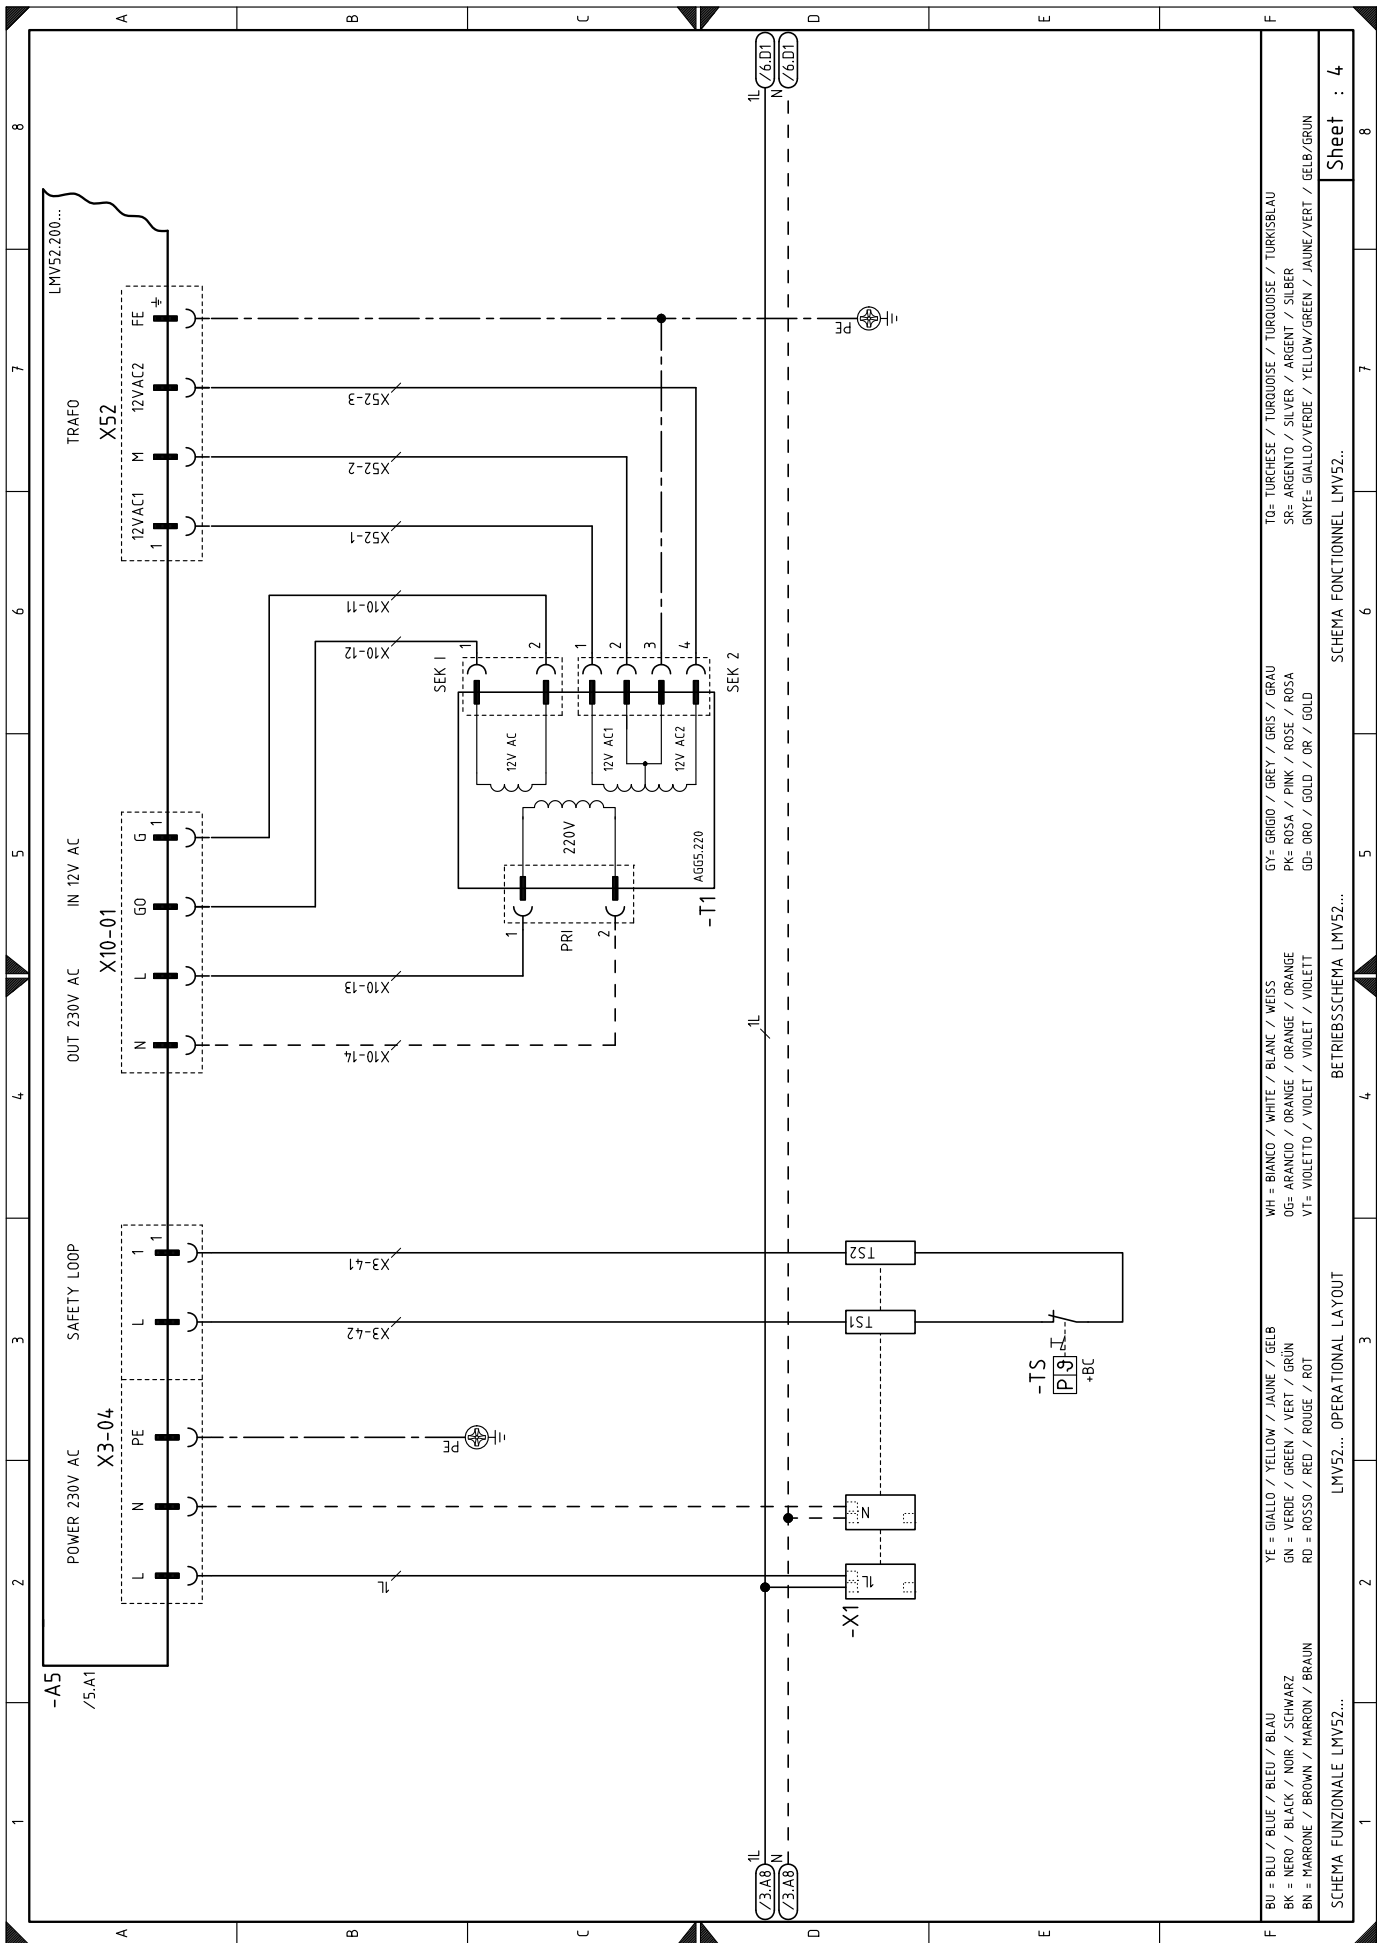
A
B
C
D
E
F

8
7
6
5
4
3
2
1

/6.D1
/6.D1
1L
N

LMV52.200...

TRAFO
X52
FE
12VAC2
M
12VAC1
1

PE

X52-3
X52-2
X52-1
X10-11
X10-12

SEK I
1
2
1
2
3
4
SEK 2

12V AC
12V AC1
12V AC2
220V
AGG5.220
-T1
PRI
1
2

IN 12V AC
OUT 230V AC
X10-01
G
1
GO
L
N

X10-13
X10-14
1L

SAFETY LOOP
1
1
L
X3-41
X3-42
TS2
TS1
-TS
P9
+BC

POWER 230V AC
X3-04
PE
N
L
PE
N
1L
1L
-X1

-A5
/5.A1

1L
N
/3.A8
/3.A8

BU = BLU / BLUE / BLEU / BLAU
BK = NERO / BLACK / NOIR / SCHWARZ
BN = MARRONE / BROWN / MARRON / BRAUN
YE = GIALLO / YELLOW / JAUNE / GELB
GN = VERDE / GREEN / VERT / GRÜN
RD = ROSSO / RED / ROUGE / ROT
WH = BIANCO / WHITE / BLANC / WEISS
OG= ARANCIO / ORANGE / ORANGE / ORANGE
VT= VIOLETTO / VIOLET / VIOLET / VIOLETT
GY= GRIGIO / GREY / GRIS / GRAU
PK= ROSA / PINK / ROSE / ROSA
GD= ORO / GOLD / OR / GOLD
TQ= TURCHESE / TURQUOISE / TURQUOISE / TURKISBLAU
SR= ARGENTO / SILVER / ARGENT / SILBER
GNYE= GIALLO/VERDE / YELLOW/GREEN / JAUNE/VERT / GELB/GRÜN

SCHEMA FUNZIONALE LMV52...
LMV52... OPERATIONAL LAYOUT
BETRIEBSSCHEMA LMV52...
SCHEMA FONCTIONNEL LMV52...
Sheet : 4